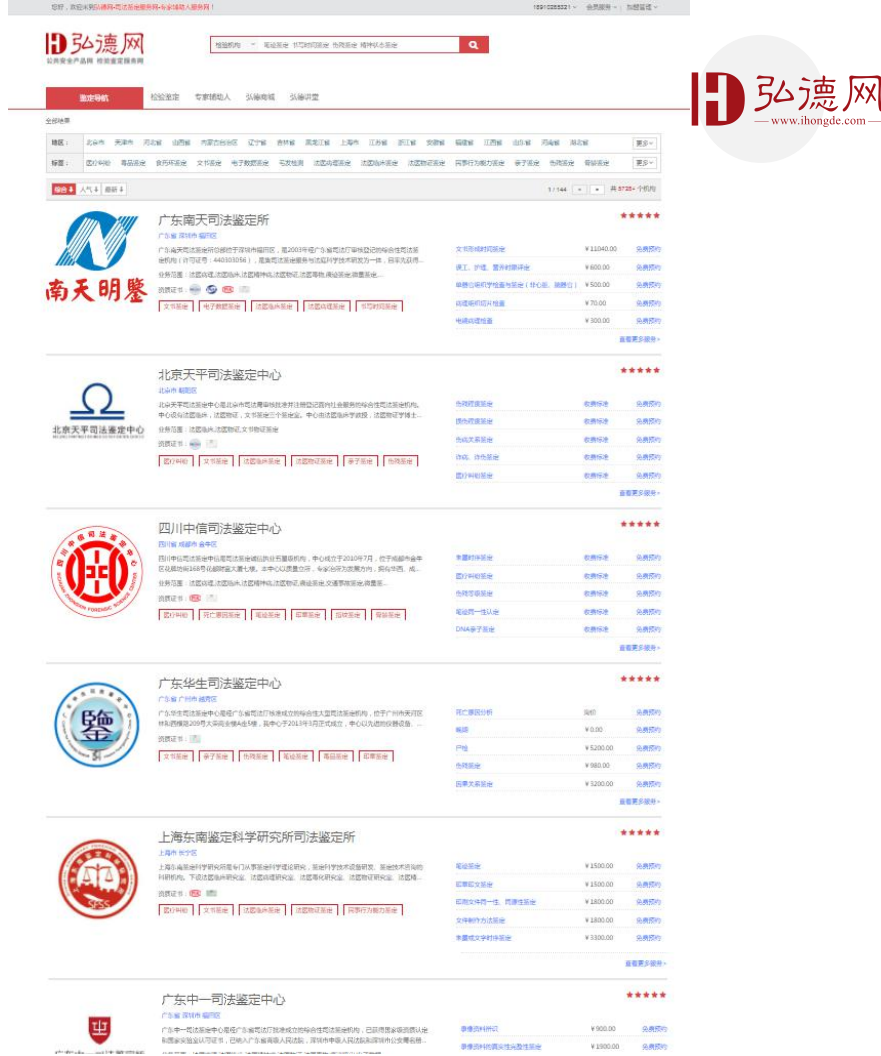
弘德网
www.ihongde.com

弘德网

鉴定导航 检验鉴定 专家辅助人 弘德商城 弘德讲堂

广东南天司法鉴定所
★★★★★
南天明鉴
文书司法鉴定 ¥11040.00 免费预约
¥600.00 免费预约
¥500.00 免费预约
¥70.00 免费预约
¥300.00 免费预约

北京天平司法鉴定中心
★★★★★
北京天平司法鉴定中心

四川中信司法鉴定中心
★★★★★

广东华生司法鉴定中心
★★★★★
鑒
¥0.00
¥5200.00
¥980.00
¥3200.00

上海东南鉴定科学研究所司法鉴定所
★★★★★
¥1500.00
¥1500.00
¥1800.00
¥1800.00
¥3300.00

广东中一司法鉴定中心
★★★★★
¥900.00 免费预约
¥1900.00 免费预约